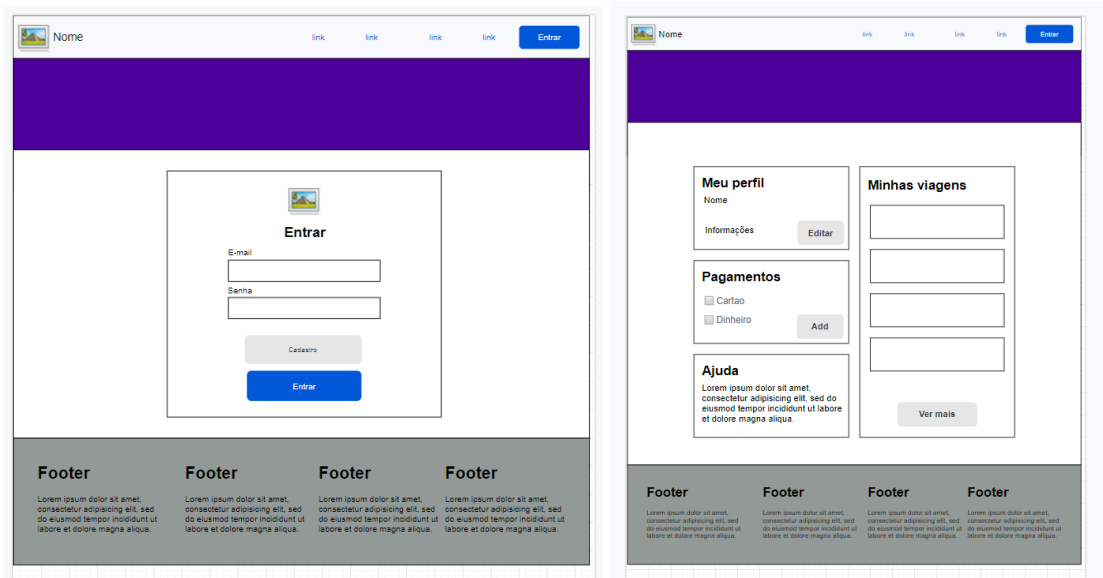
Nome link link link link Entrar

Entrar

E-mail

Senha

Cadastro

Entrar

Footer
Lorem ipsum dolor sit amet, consectetur adipisicing elit, sed do eiusmod tempor incididunt ut labore et dolore magna aliqua.

Footer
Lorem ipsum dolor sit amet, consectetur adipisicing elit, sed do eiusmod tempor incididunt ut labore et dolore magna aliqua.

Footer
Lorem ipsum dolor sit amet, consectetur adipisicing elit, sed do eiusmod tempor incididunt ut labore et dolore magna aliqua.

Footer
Lorem ipsum dolor sit amet, consectetur adipisicing elit, sed do eiusmod tempor incididunt ut labore et dolore magna aliqua.

Nome link link link link Entrar

Meu perfil
Nome
Informações
Editar

Pagamentos
Cartao
Dinheiro
Add

Ajuda
Lorem ipsum dolor sit amet, consectetur adipisicing elit, sed do eiusmod tempor incididunt ut labore et dolore magna aliqua.

Minhas viagens

Ver mais

Footer
Lorem ipsum dolor sit amet, consectetur adipisicing elit, sed do eiusmod tempor incididunt ut labore et dolore magna aliqua.

Footer
Lorem ipsum dolor sit amet, consectetur adipisicing elit, sed do eiusmod tempor incididunt ut labore et dolore magna aliqua.

Footer
Lorem ipsum dolor sit amet, consectetur adipisicing elit, sed do eiusmod tempor incididunt ut labore et dolore magna aliqua.

Footer
Lorem ipsum dolor sit amet, consectetur adipisicing elit, sed do eiusmod tempor incididunt ut labore et dolore magna aliqua.